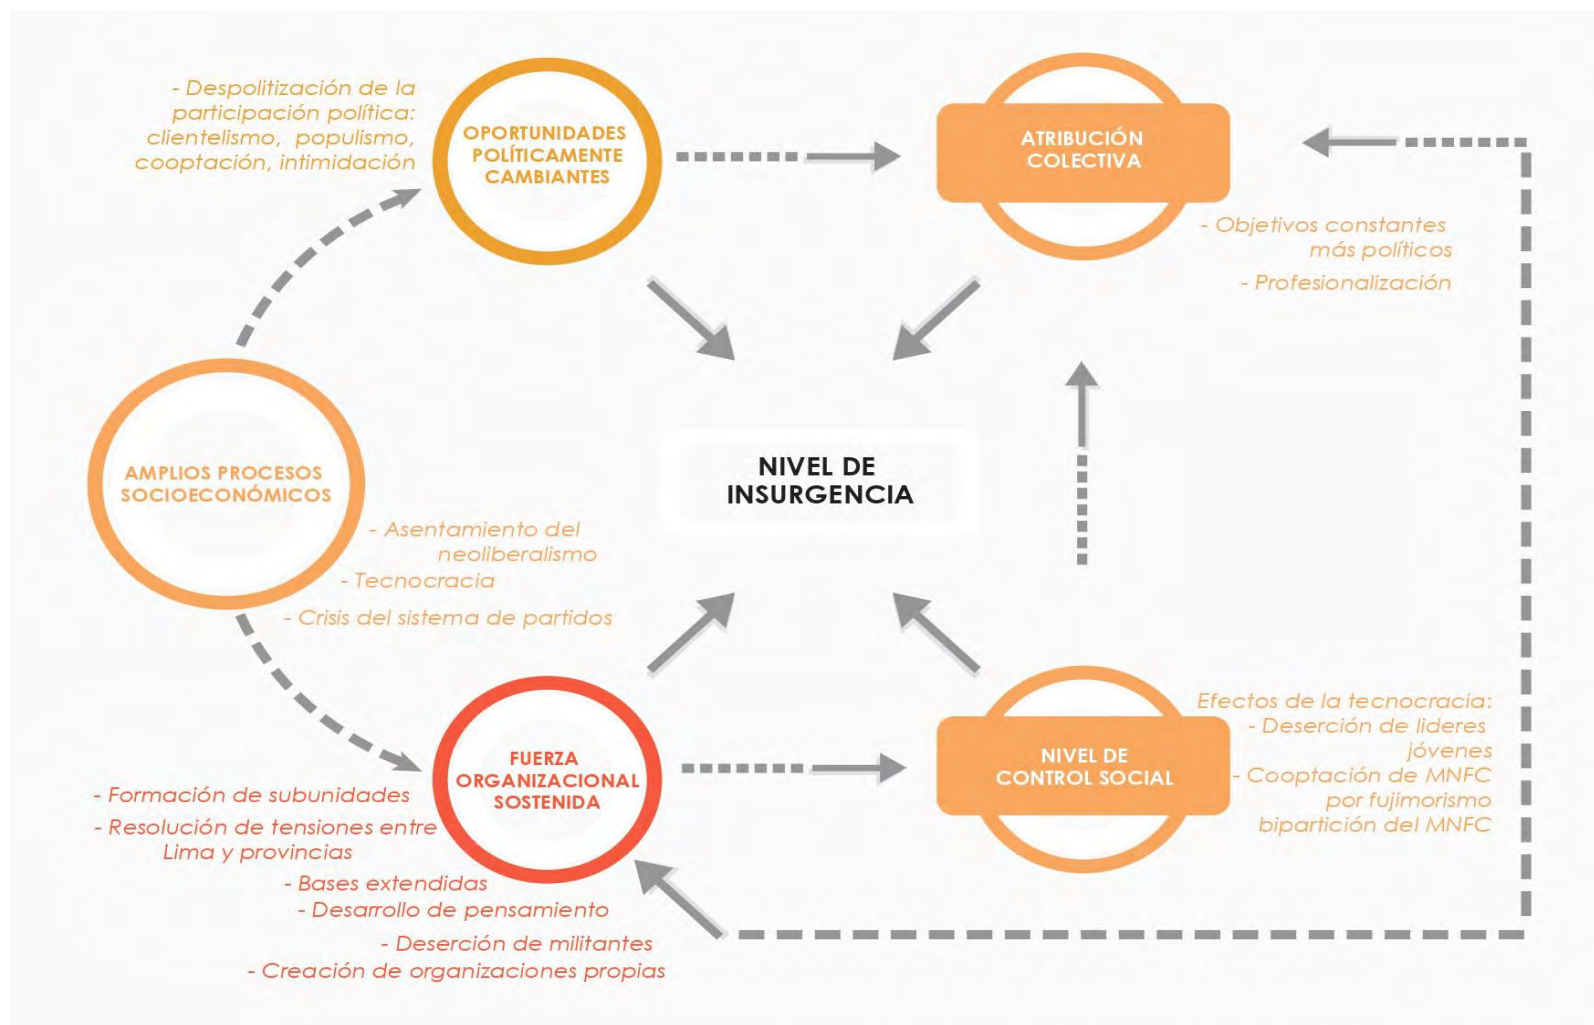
- Despolitización de la participación política: clientelismo, populismo, cooptación, intimidación

OPORTUNIDADES POLÍTICAMENTE CAMBIANTES

ATRIBUCIÓN COLECTIVA

- Objetivos constantes más políticos

- Profesionalización

AMPLIOS PROCESOS SOCIOECONÓMICOS

NIVEL DE INSURGENCIA

- Asentamiento del neoliberalismo

- Tecnocracia

- Crisis del sistema de partidos

FUERZA ORGANIZACIONAL SOSTENIDA

NIVEL DE CONTROL SOCIAL

Efectos de la tecnocracia:
- Deserción de lideres jóvenes
- Cooptación de MNFC por fujimorismo
bipartición del MNFC

- Formación de subunidades
- Resolución de tensiones entre Lima y provincias
- Bases extendidas
- Desarrollo de pensamiento
- Deserción de militantes
- Creación de organizaciones propias